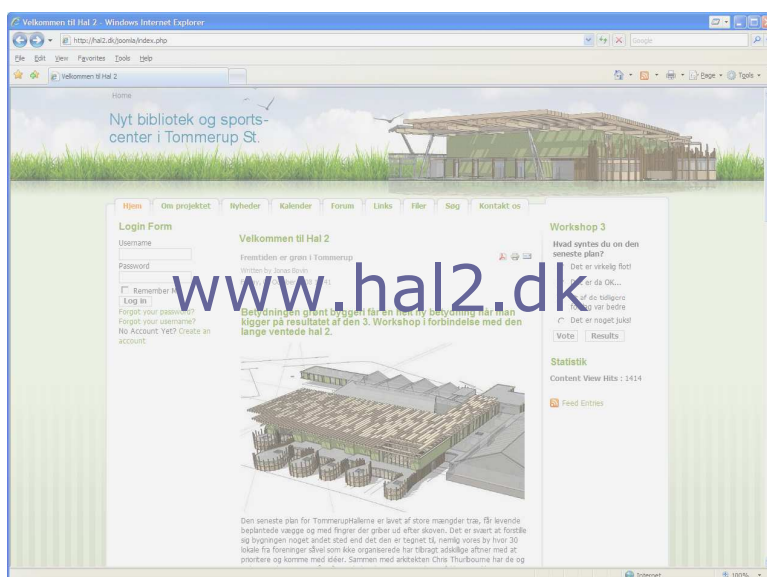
Velkommen til Hal 2 - Windows Internet Explorer

http://hal2.dk/joomla/index.php

Google

File Edit View Favorites Tools Help

Velkommen til Hal 2

Page Tools

Home

Nyt bibliotek og sportscenter i Tommerup St.

Hjem | Om projektet | Nyheder | Kalender | Forum | Links | Filer | Søg | Kontakt os

Login Form

Username

Password

Remember Me

Log in

Forgot your password?

Forgot your username?

No Account Yet? Create an account

Velkommen til Hal 2

Fremtiden er grøn i Tommerup

Written by Jonas Bovin

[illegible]

www.hal2.dk

Betydningen grønt byggeri får en helt ny betydning når man kigger på resultatet af den 3. Workshop i forbindelse med den lange ventede hal 2.

Den seneste plan for TommerupHallerne er lavet af store mængder træ, får levende beplantede vægge og med fingrer der griber ud efter skoven. Det er svært at forstille sig bygningen noget andet sted end det den er tegnet til, nemlig vores by hvor 30 lokale fra foreninger såvel som ikke organiserede har tilbragt adskillige aftner med at prioritere og komme med idéer. Sammen med arkitekten Chris Thurlbourne har de og

Workshop 3

Hvad synes du om den seneste plan?

Det er virkelig flot!

Det er da OK...

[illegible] af de tidligere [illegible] var bedre

Det er noget juks!

Vote

Results

Statistik

Content View Hits : 1414

Feed Entries

Internet

100%